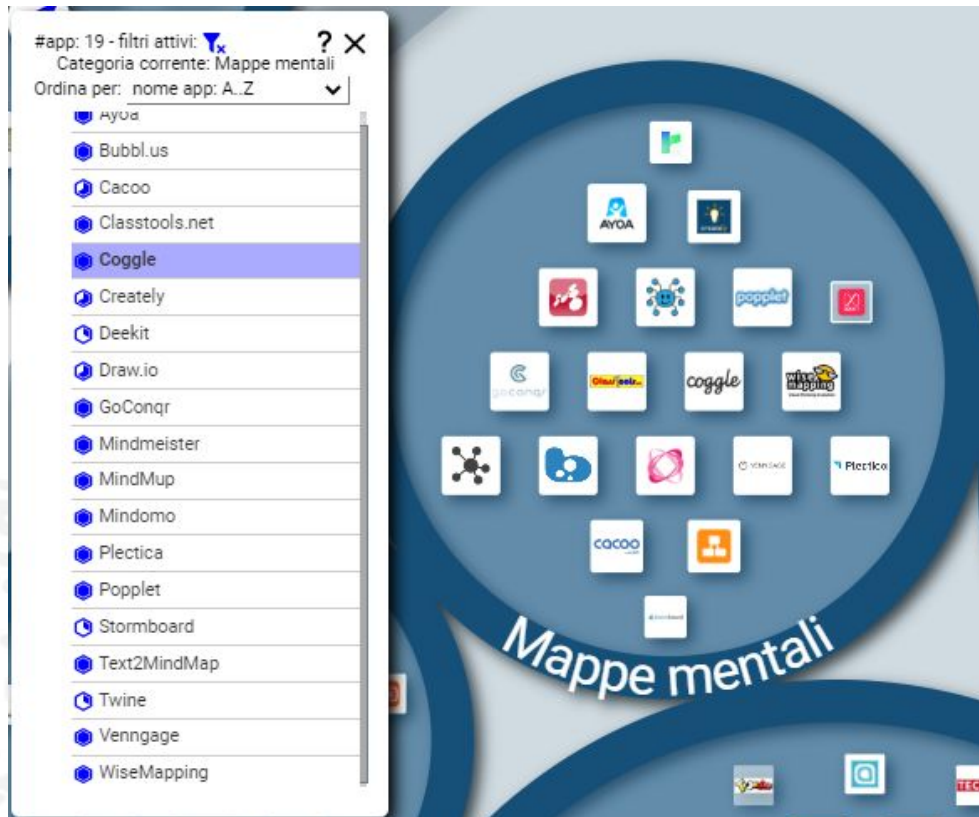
#app: 19 - filtri attivi: ? ✕
Categoria corrente: Mappe mentali
Ordina per: nome app: A..Z

Ayoa
Bubbl.us
Cacoo
Classtools.net
Coggle
Creately
Deekit
Draw.io
GoConqr
Mindmeister
MindMup
Mindomo
Plectica
Popplet
Stormboard
Text2MindMap
Twine
Venngage
WiseMapping

AYOA
popplet
goconqr
ClassTools
coggle
wise mapping
VENNGAGE
Plectica
cacoo
Mappe mentali